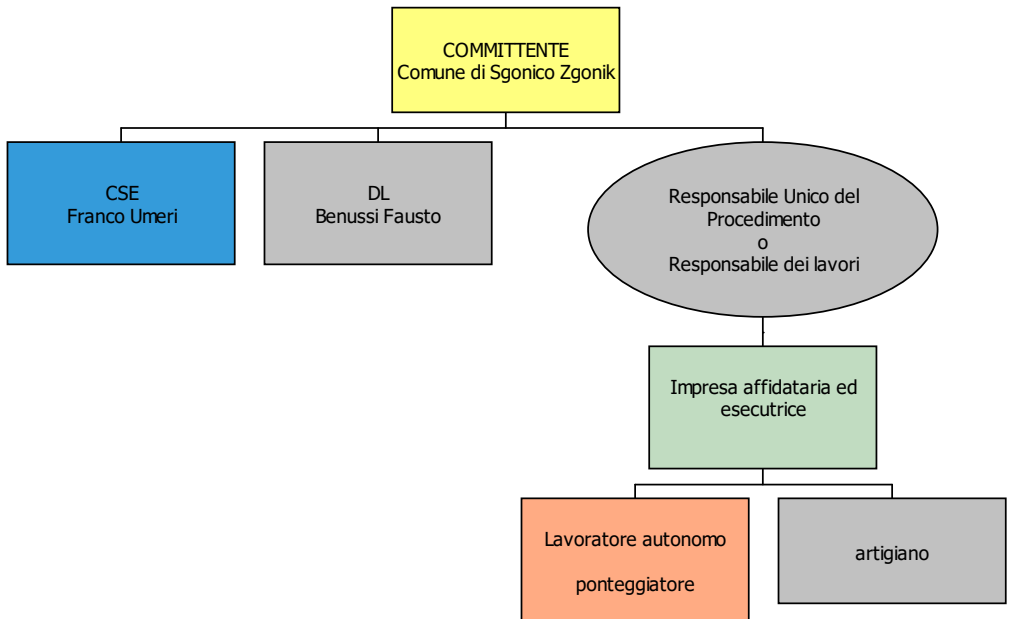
COMMITTENTE
Comune di Sgonico Zgonik

CSE
Franco Umeri

DL
Benussi Fausto

Responsabile Unico del Procedimento
o
Responsabile dei lavori

Impresa affidataria ed esecutrice

Lavoratore autonomo

ponteggiatore

artigiano